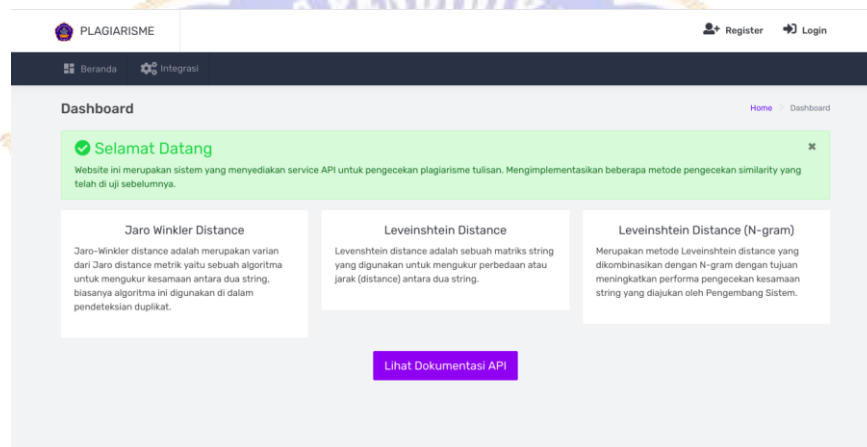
PLAGIARISME

Register Login

Beranda Integrasi

Dashboard

Home > Dashboard

Selamat Datang

×

Website ini merupakan sistem yang menyediakan service API untuk pengecekan plagiarisme tulisan. Mengimplementasikan beberapa metode pengecekan similarity yang telah di uji sebelumnya.

Jaro Winkler Distance

Jaro-Winkler distance adalah merupakan varian dari Jaro distance metrik yaitu sebuah algoritma untuk mengukur kesamaan antara dua string, biasanya algoritma ini digunakan di dalam pendeteksian duplikat.

Leveinshtein Distance

Levenshtein distance adalah sebuah matriks string yang digunakan untuk mengukur perbedaan atau jarak (distance) antara dua string.

Leveinshtein Distance (N-gram)

Merupakan metode Leveinshtein distance yang dikombinasikan dengan N-gram dengan tujuan meningkatkan performa pengecekan kesamaan string yang diajukan oleh Pengembang Sistem.

Lihat Dokumentasi API